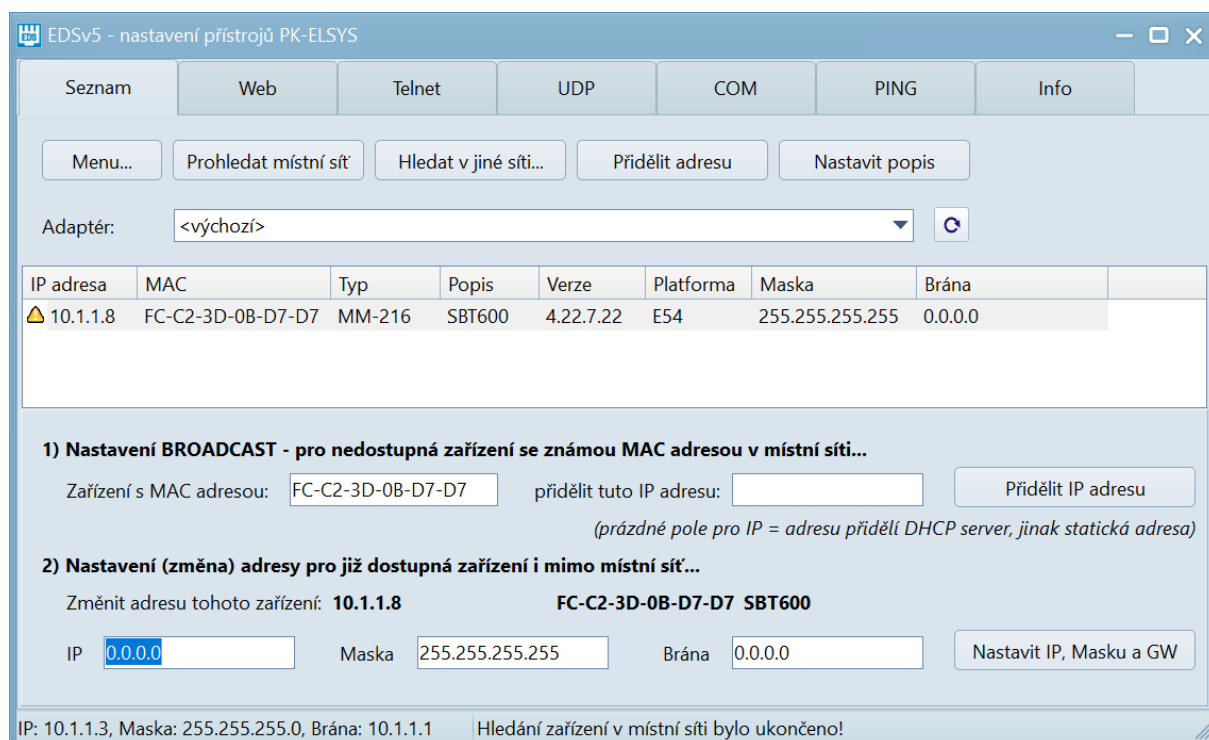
EDSv5 - nastavení přístrojů PK-ELSYS

Seznam | Web | Telnet | UDP | COM | PING | Info

Menu... | Prohledat místní síť | Hledat v jiné síti... | Přidělit adresu | Nastavit popis

Adaptér: <výchozí>

| IP adresa | MAC | Typ | Popis | Verze | Platforma | Maska | Brána |
|---|---|---|---|---|---|---|---|
| 10.1.1.8 | FC-C2-3D-0B-D7-D7 | MM-216 | SBT600 | 4.22.7.22 | E54 | 255.255.255.255 | 0.0.0.0 |

1) Nastavení BROADCAST - pro nedostupná zařízení se známou MAC adresou v místní síti...

Zařízení s MAC adresou: FC-C2-3D-0B-D7-D7 přidělit tuto IP adresu: Přidělit IP adresu

(prázdné pole pro IP = adresu přidělí DHCP server, jinak statická adresa)

2) Nastavení (změna) adresy pro již dostupná zařízení i mimo místní síť...

Změnit adresu tohoto zařízení: 10.1.1.8 FC-C2-3D-0B-D7-D7 SBT600

IP 0.0.0.0 Maska 255.255.255.255 Brána 0.0.0.0 Nastavit IP, Masku a GW

IP: 10.1.1.3, Maska: 255.255.255.0, Brána: 10.1.1.1 Hledání zařízení v místní síti bylo ukončeno!